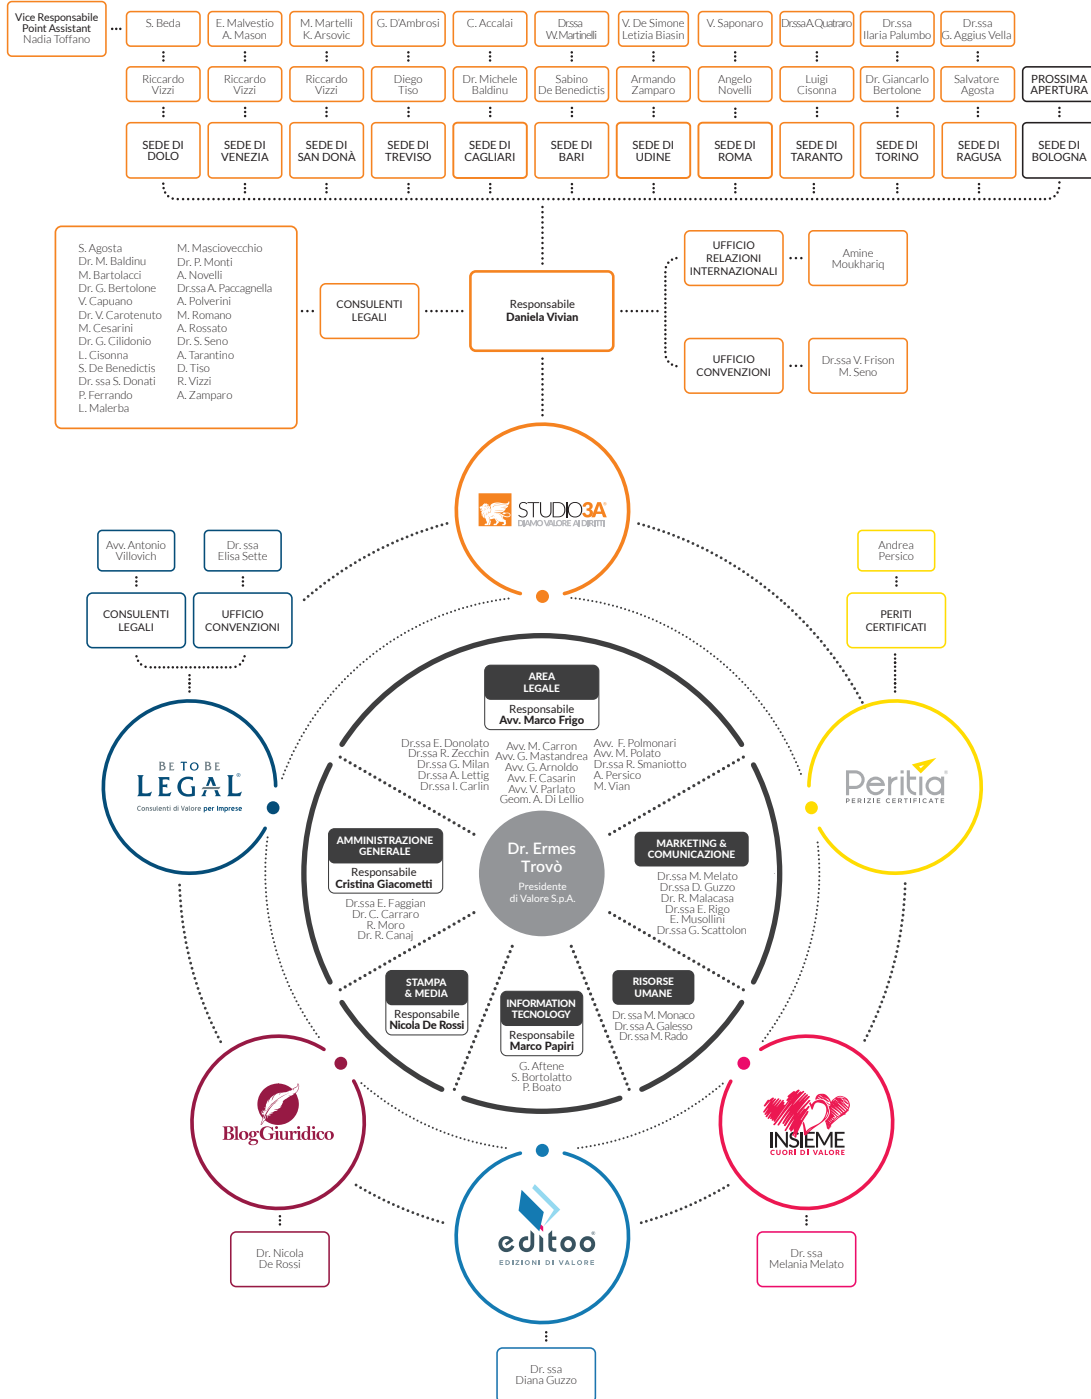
Vice Responsabile
Point Assistant
Nadia Toffano

S. Beda | E. Malvestio A. Mason | M. Martelli K. Arsovic | G. D'Ambrosi | C. Accalai | Drssa W.Martinelli | V. De Simone Letizia Biasin | V. Saponaro | Drssa A.Quatraro | Dr.ssa Ilaria Palumbo | Dr.ssa G. Aggius Vella

Riccardo Vizzi | Riccardo Vizzi | Riccardo Vizzi | Diego Tiso | Dr. Michele Baldinu | Sabino De Benedictis | Armando Zamparo | Angelo Novelli | Luigi Cisonna | Dr. Giancarlo Bertolone | Salvatore Agosta | PROSSIMA APERTURA

SEDE DI DOLO | SEDE DI VENEZIA | SEDE DI SAN DONÀ | SEDE DI TREVISO | SEDE DI CAGLIARI | SEDE DI BARI | SEDE DI UDINE | SEDE DI ROMA | SEDE DI TARANTO | SEDE DI TORINO | SEDE DI RAGUSA | SEDE DI BOLOGNA

S. Agosta
Dr. M. Baldinu
M. Bartolacci
Dr. G. Bertolone
V. Capuano
Dr. V. Carotenuto
M. Cesarini
Dr. G. Cilidonio
L. Cisonna
S. De Benedictis
Dr. ssa S. Donati
P. Ferrando
L. Malerba

M. Masciovecchio
Dr. P. Monti
A. Novelli
Dr.ssa A. Paccagnella
A. Polverini
M. Romano
A. Rossato
Dr. S. Seno
A. Tarantino
D. Tiso
R. Vizzi
A. Zamparo

CONSULENTI LEGALI

Responsabile
Daniela Vivian

UFFICIO RELAZIONI INTERNAZIONALI

Amine Moukhariq

UFFICIO CONVENZIONI

Dr.ssa V. Frison
M. Seno

STUDIO3A
DIAMO VALORE AI DIRITTI

Avv. Antonio Villovich

Dr. ssa Elisa Sette

CONSULENTI LEGALI

UFFICIO CONVENZIONI

Andrea Persico

PERITI CERTIFICATI

AREA LEGALE
Responsabile
Avv. Marco Frigo

Dr.ssa E. Donolato
Dr.ssa R. Zecchin
Dr.ssa G. Milan
Dr.ssa A. Lettig
Dr.ssa I. Carlin

Avv. M. Carron
Avv. G. Mastandrea
Avv. G. Arnoldo
Avv. F. Casarin
Avv. V. Parlato
Geom. A. Di Lellio

Avv. F. Polmonari
Avv. M. Polato
Dr.ssa R. Smaniotto
A. Persico
M. Vian

BE TO BE
LEGAL
Consulenti di Valore per Imprese

Peritia
PERIZIE CERTIFICATE

AMMINISTRAZIONE GENERALE
Responsabile
Cristina Giacometti

Dr.ssa E. Faggian
Dr. C. Carraro
R. Moro
Dr. R. Canaj

Dr. Ermes Trovò
Presidente
di Valore S.p.A.

MARKETING & COMUNICAZIONE

Dr.ssa M. Melato
Dr.ssa D. Guzzo
Dr. R. Malacasa
Dr.ssa E. Rigo
E. Musollini
Dr.ssa G. Scattolon

STAMPA & MEDIA
Responsabile
Nicola De Rossi

INFORMATION TECNOLOGY
Responsabile
Marco Papiri

G. Aftene
S. Bortolatto
P. Boato

RISORSE UMANE

Dr. ssa M. Monaco
Dr.ssa A. Galesso
Dr.ssa M. Rado

BlogGiuridico

INSIEME
CUORI DI VALORE

editoo
EDIZIONI DI VALORE

Dr. Nicola De Rossi

Dr. ssa Melania Melato

Dr. ssa Diana Guzzo